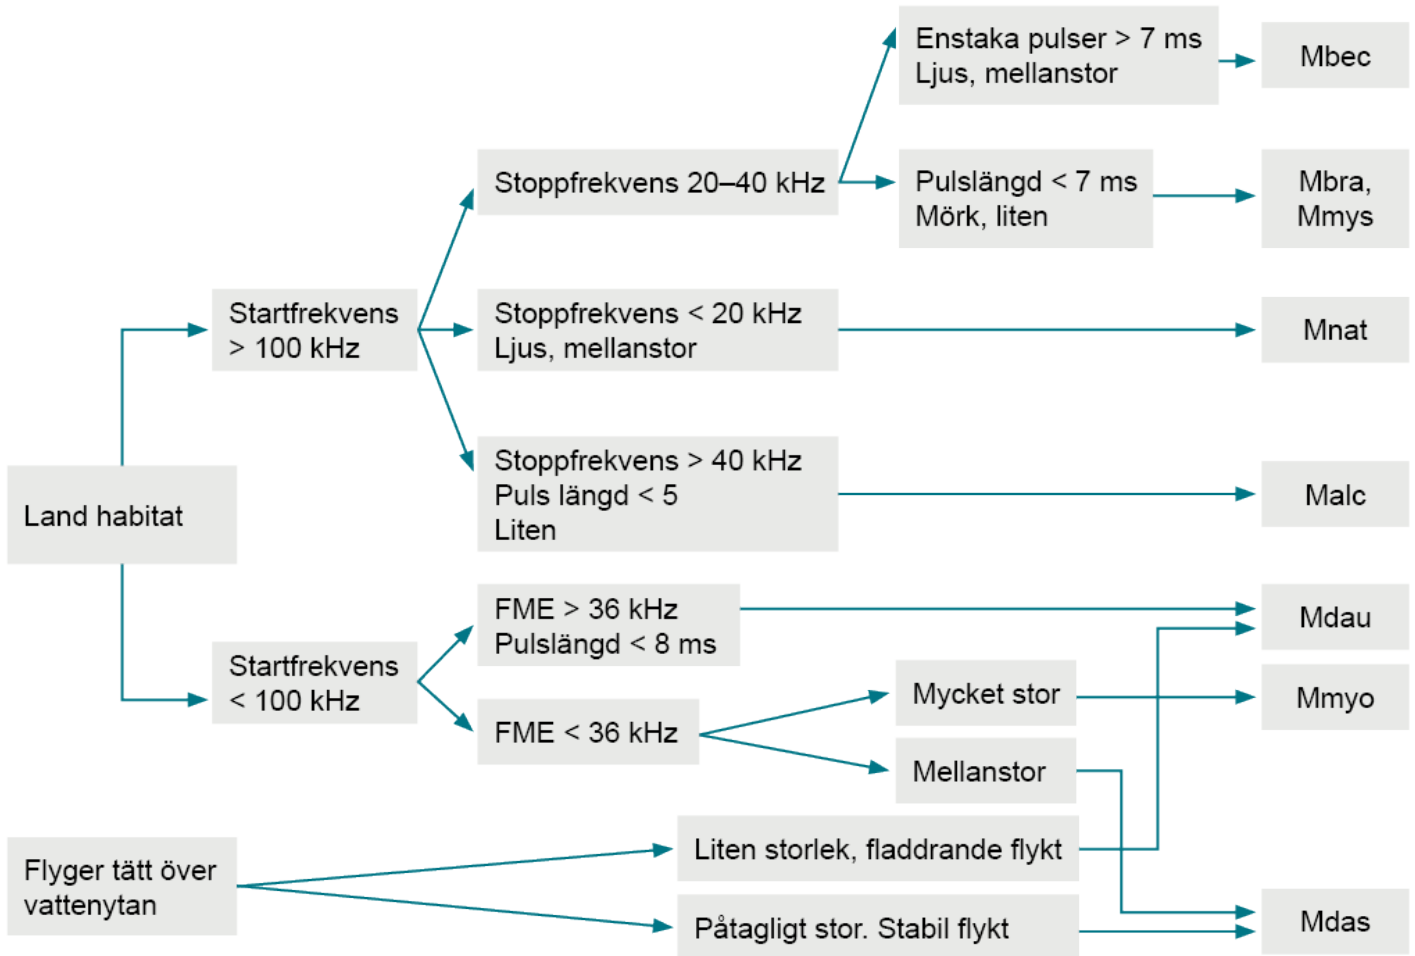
Enstaka pulser > 7 ms
Ljus, mellanstor

Mbec

Stoppfrekvens 20–40 kHz

Pulslängd < 7 ms
Mörk, liten

Mbra,
Mmys

Startfrekvens
> 100 kHz

Stoppfrekvens < 20 kHz
Ljus, mellanstor

Mnat

Land habitat

Stoppfrekvens > 40 kHz
Puls längd < 5
Liten

Malc

FME > 36 kHz
Pulslängd < 8 ms

Mdau

Startfrekvens
< 100 kHz

Mycket stor

Mmyo

FME < 36 kHz

Mellanstor

Flyger tätt över
vattenytan

Liten storlek, fladdrande flykt

Påtagligt stor. Stabil flykt

Mdas